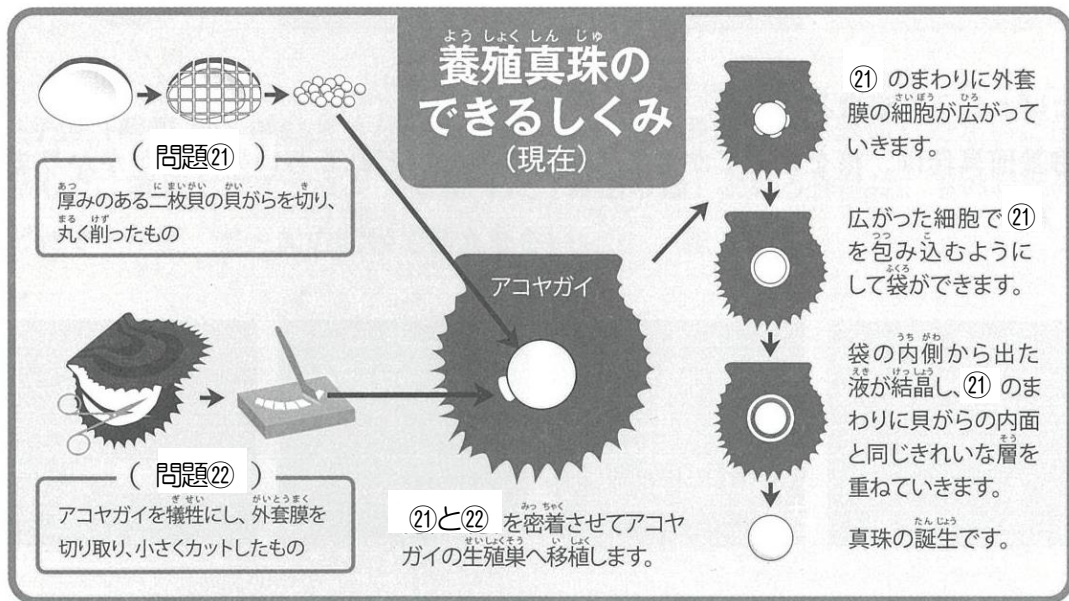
養殖真珠のできるしくみ
（現在）

（ 問題㉑ ）
厚みのある二枚貝の貝がらを切り、丸く削ったもの

アコヤガイ

（ 問題㉒ ）
アコヤガイを犠牲にし、外套膜を切り取り、小さくカットしたもの

㉑と㉒ を密着させてアコヤガイの生殖巣へ移植します。

㉑ のまわりに外套膜の細胞が広がっていきます。

広がった細胞で ㉑ を包み込むようにして袋ができます。

袋の内側から出た液が結晶し、㉑ のまわりに貝がらの内面と同じきれいな層を重ねていきます。

真珠の誕生です。